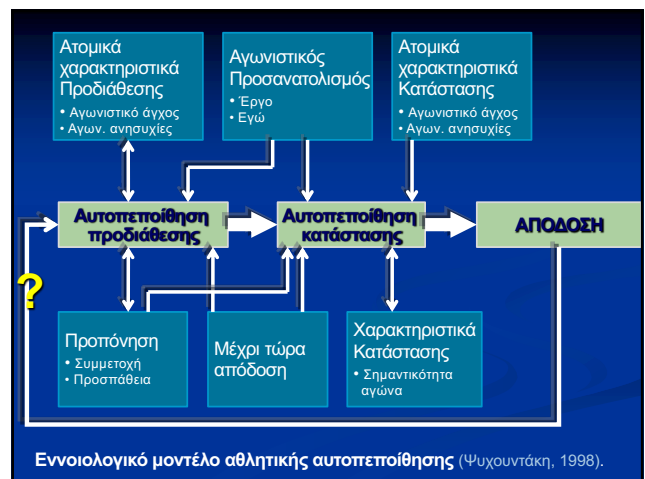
Ατομικά χαρακτηριστικά Προδιάθεσης
• Αγωνιστικό άγχος
• Αγων. ανησυχίες

Αγωνιστικός Προσανατολισμός
• Έργο
• Εγώ

Ατομικά χαρακτηριστικά Κατάστασης
• Αγωνιστικό άγχος
• Αγων. ανησυχίες

Αυτοπεποίθηση προδιάθεσης

Αυτοπεποίθηση κατάστασης

ΑΠΟΔΟΣΗ

?

Προπόνηση
• Συμμετοχή
• Προσπάθεια

Μέχρι τώρα απόδοση

Χαρακτηριστικά Κατάστασης
• Σημαντικότητα αγώνα

Εννοιολογικό μοντέλο αθλητικής αυτοπεποίθησης (Ψυχουντάκη, 1998).